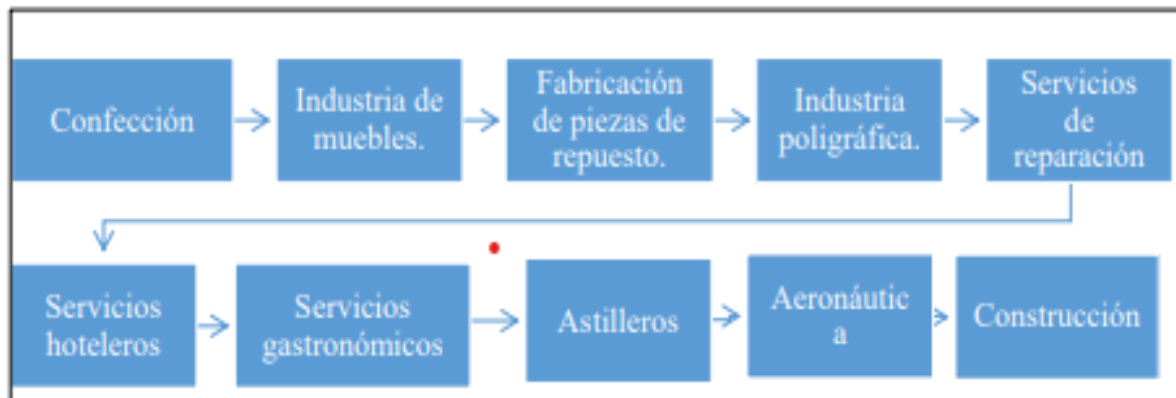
Confección

Industria de muebles.

Fabricación de piezas de repuesto.

Industria poligráfica.

Servicios de reparación

Servicios hoteleros

Servicios gastronómicos

Astilleros

Aeronáutic a

Construcción